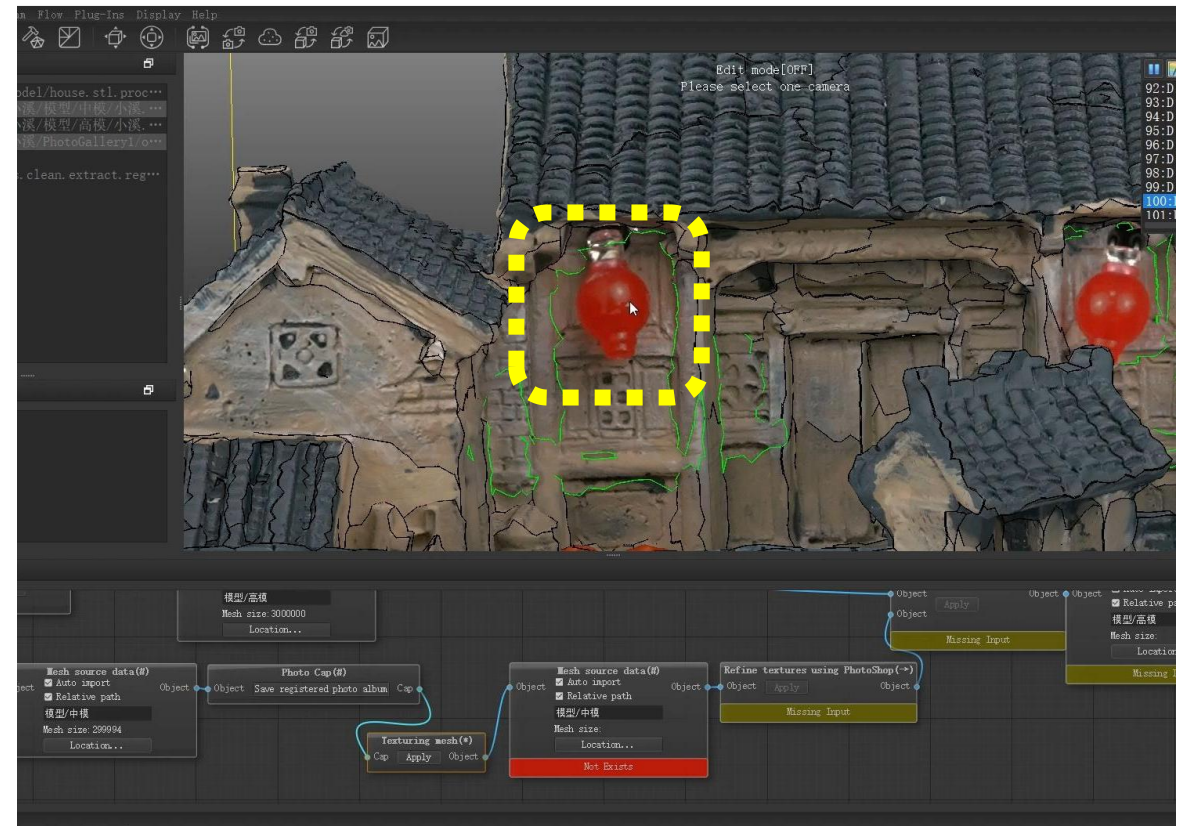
m Flow Plug-Ins Display Help

odel/house.stl.proc…
小溪/模型/中模/小溪.…
小溪/模型/高模/小溪.…
小溪/PhotoGallery1/o…

.clean.extract.reg…

Edit mode[OFF]
Please select one camera

92:D
93:D
94:D
95:D
96:D
97:D
98:D
99:D
100:
101:

模型/高模
Mesh size: 3000000
Location...

Object
Object Apply
Missing Input

Object Object
Auto import
Relative path
模型/高模
Mesh size:
Location
Missing I

Mesh source data(#)
Auto import
Relative path
模型/中模
Mesh size: 299994
Location...
Object

Photo Cap(#)
Object Save registered photo album Cap

Texturing mesh(*)
Cap Apply Object

Mesh source data(#)
Object
Auto import
Relative path
模型/中模
Mesh size:
Location...
Not Exists

Refine textures using PhotoShop(→)
Object Object Apply
Object
Missing Input